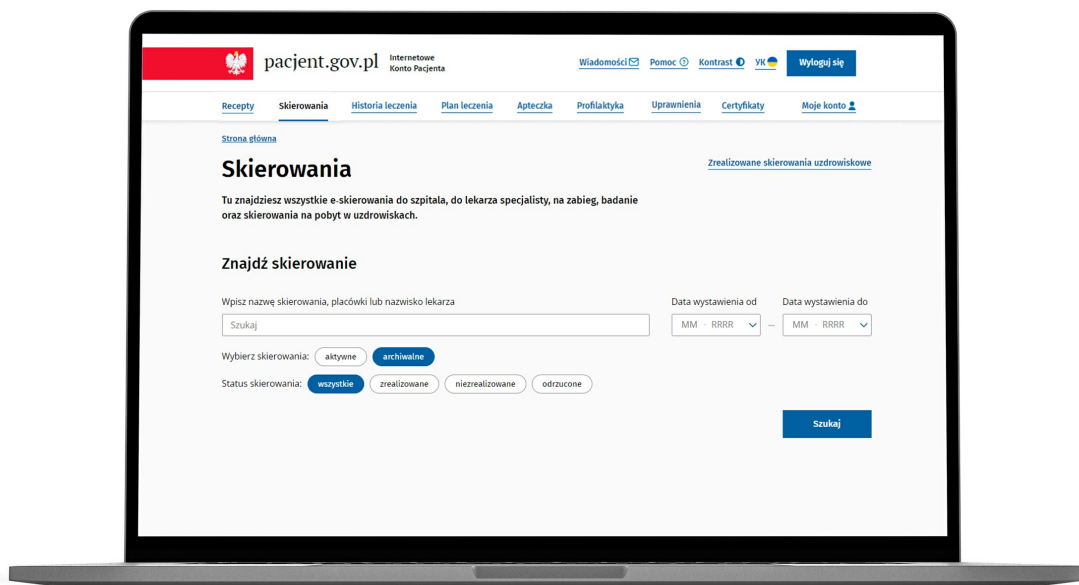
pacjent.gov.pl Internetowe Konto Pacjenta

Wiadomości Pomoc Kontrast УК Wyloguj się

Recepty Skierowania Historia leczenia Plan leczenia Apteczka Profilaktyka Uprawnienia Certyfikaty Moje konto

Strona główna

Skierowania

Zrealizowane skierowania uzdrowiskowe

Tu znajdziesz wszystkie e-skierowania do szpitala, do lekarza specjalisty, na zabieg, badanie oraz skierowania na pobyt w uzdrowiskach.

Znajdź skierowanie

Wpisz nazwę skierowania, placówki lub nazwisko lekarza

Szukaj

Data wystawienia od

MM - RRRR

Data wystawienia do

MM - RRRR

Wybierz skierowania: aktywne archiwalne

Status skierowania: wszystkie zrealizowane niezrealizowane odrzucone

Szukaj